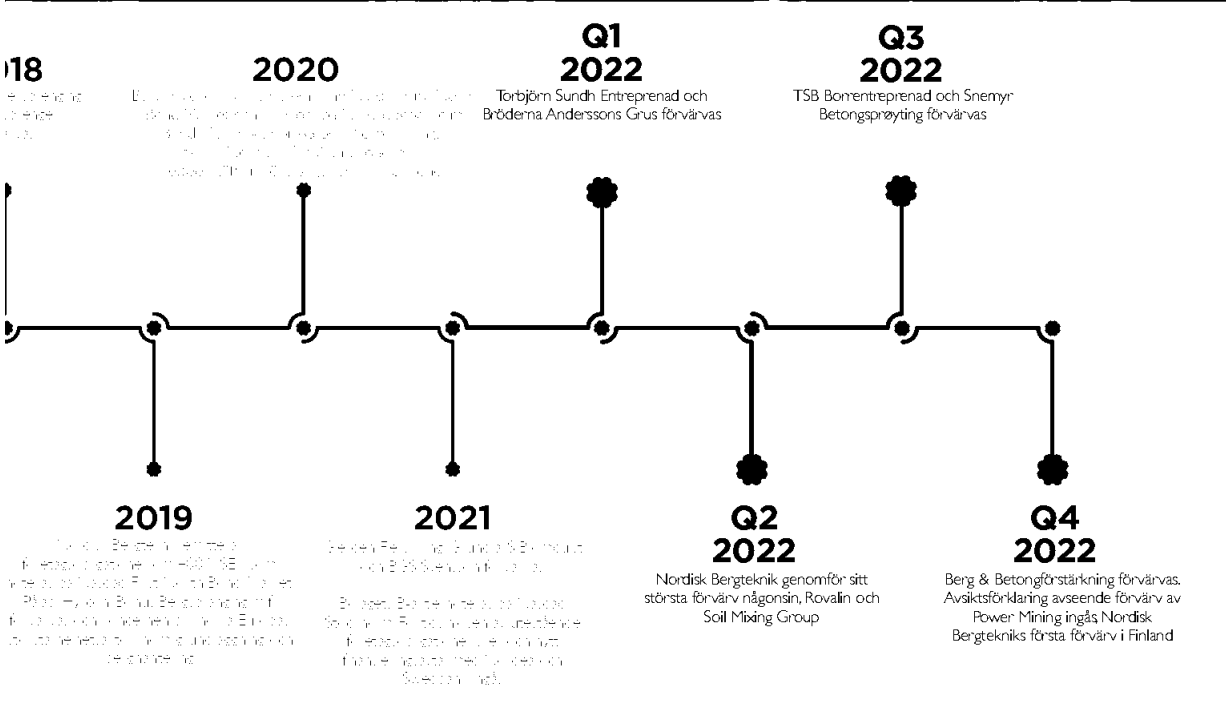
18
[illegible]

2020
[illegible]

Q1
2022
Torbjörn Sundh Entreprenad och Bröderna Anderssons Grus förvärvas

Q3
2022
TSB Borrentreprenad och Snemyr Betongsprøyting förvärvas

2019
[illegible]

2021
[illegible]

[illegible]

Q2
2022
Nordisk Bergteknik genomför sitt största förvärv någonsin, Rovalin och Soil Mixing Group

Q4
2022
Berg & Betongförstärkning förvärvas. Avsiktsförklaring avseende förvärv av Power Mining ingås, Nordisk Bergtekniks första förvärv i Finland